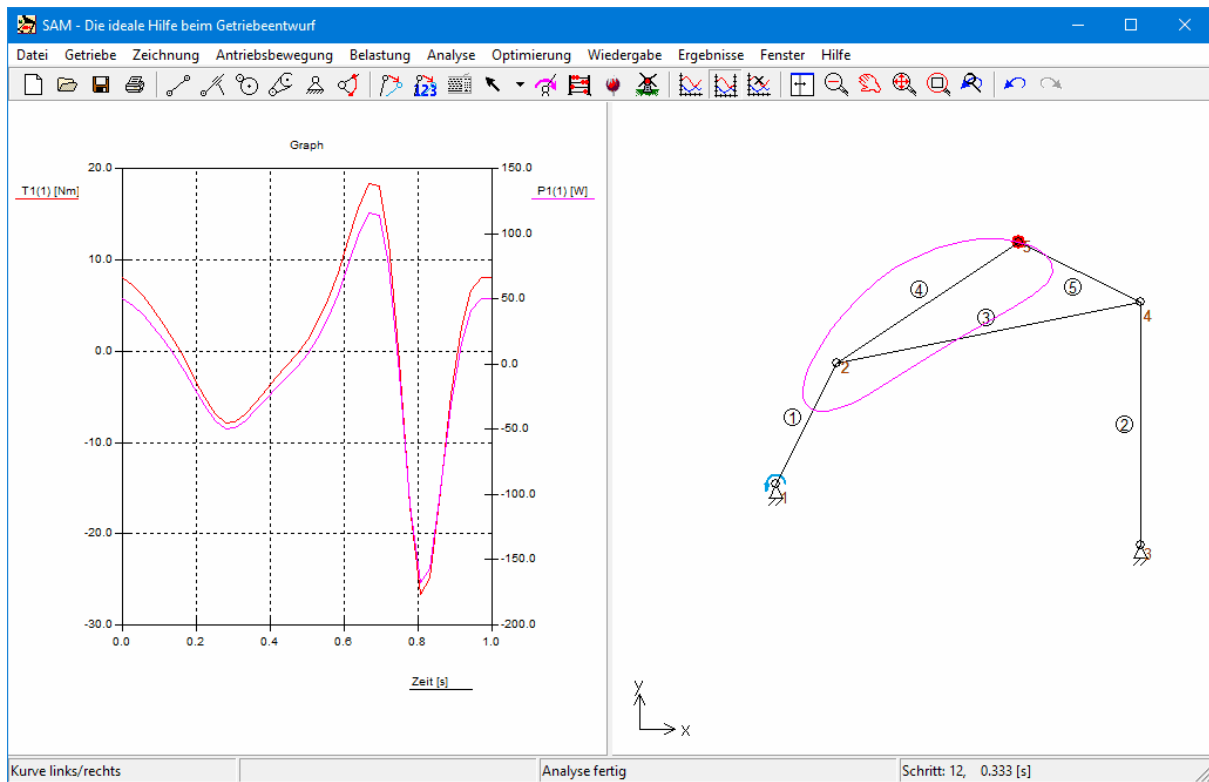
SAM - Die ideale Hilfe beim Getriebeentwurf

Datei Getriebe Zeichnung Antriebsbewegung Belastung Analyse Optimierung Wiedergabe Ergebnisse Fenster Hilfe

Graph

T1(1) [Nm]

P1(1) [W]

20.0
10.0
0.0
-10.0
-20.0
-30.0

150.0
100.0
50.0
0.0
-50.0
-100.0
-150.0
-200.0

0.0 0.2 0.4 0.6 0.8 1.0

Zeit [s]

1 2 3 4 5
1 2 3 4 5

Y
X

Kurve links/rechts | Analyse fertig | Schritt: 12, 0.333 [s]